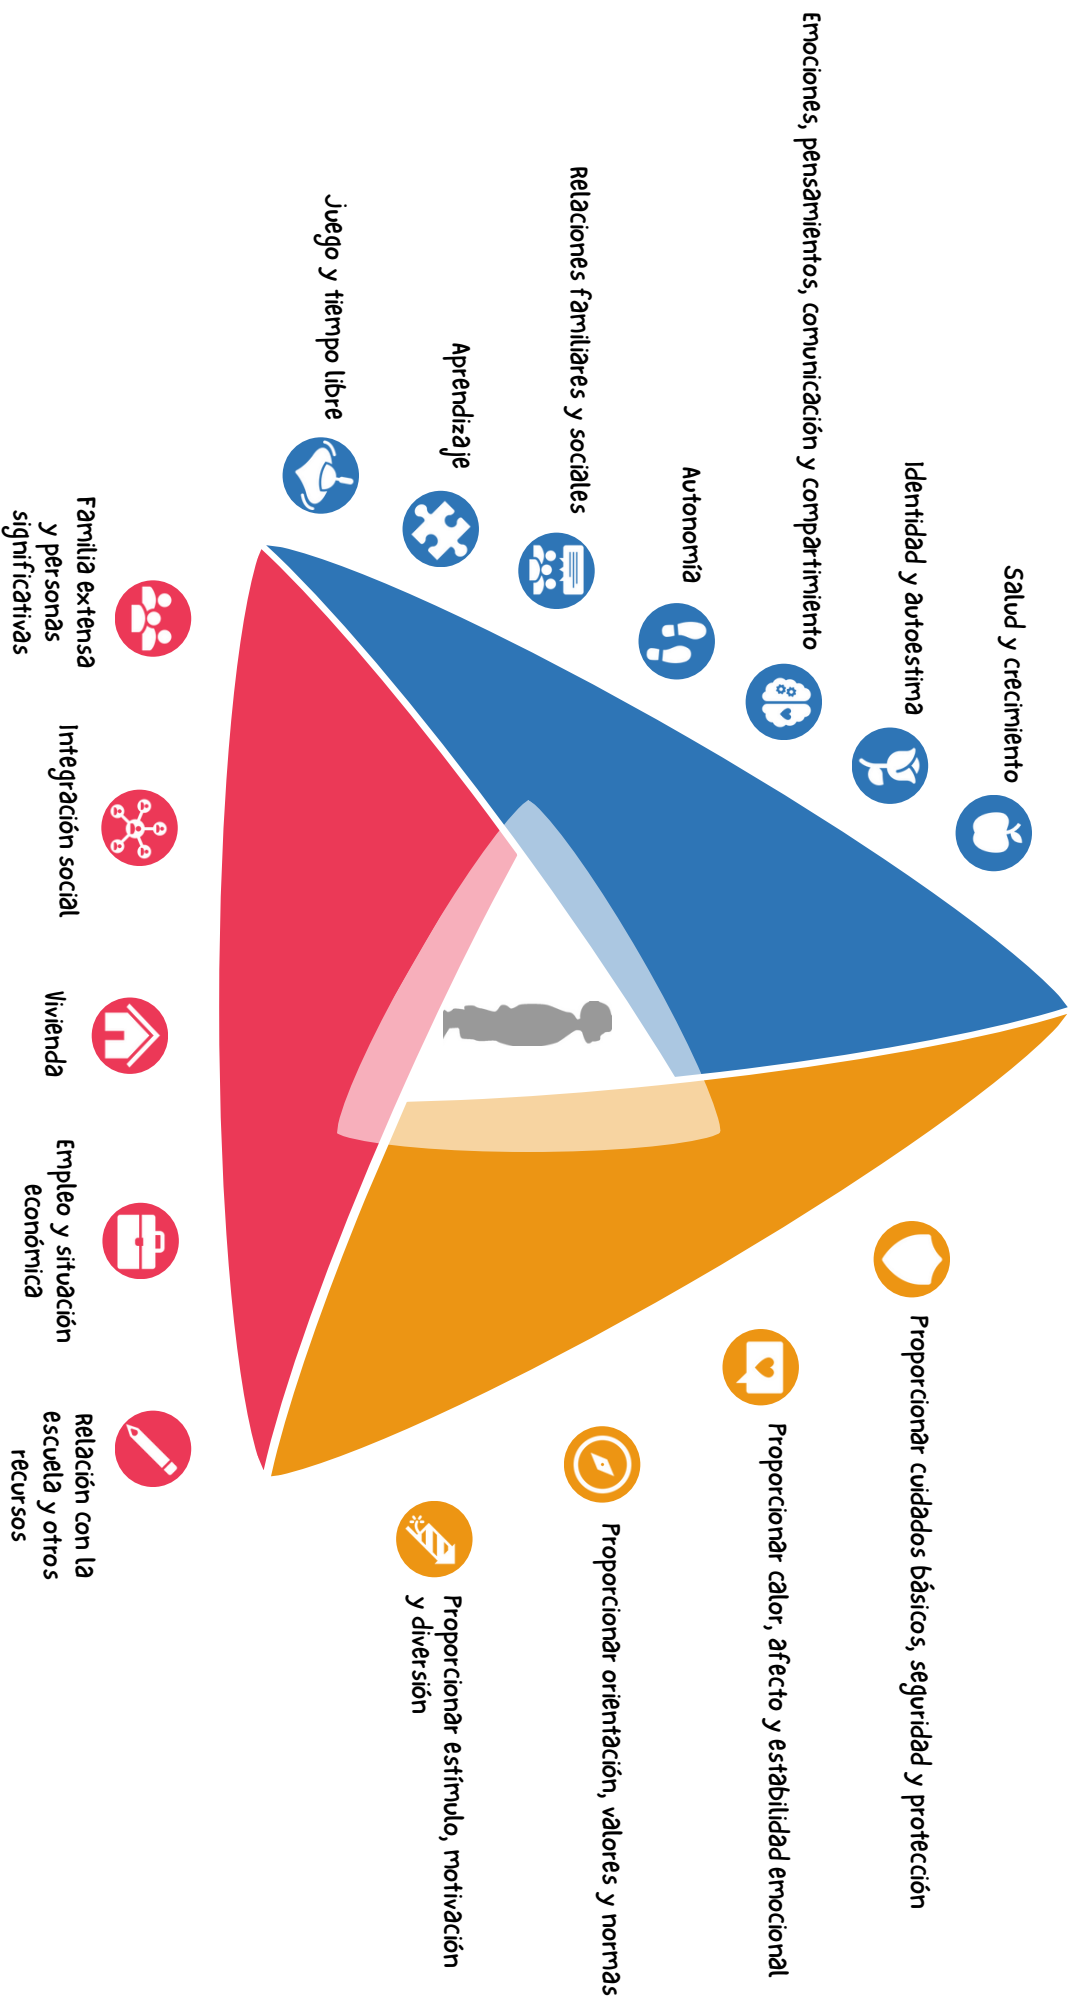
Salud y crecimiento

Identidad y autoestima

Emociones, pensamientos, comunicación y compartimiento

Autonomía

Relaciones familiares y sociales

Aprendizaje

Juego y tiempo libre

Familia extensa y personas significativas

Integración social

Vivienda

Empleo y situación económica

Relación con la escuela y otros recursos

Proporcionar cuidados básicos, seguridad y protección

Proporcionar calor, afecto y estabilidad emocional

Proporcionar orientación, valores y normas

Proporcionar estímulo, motivación y diversión